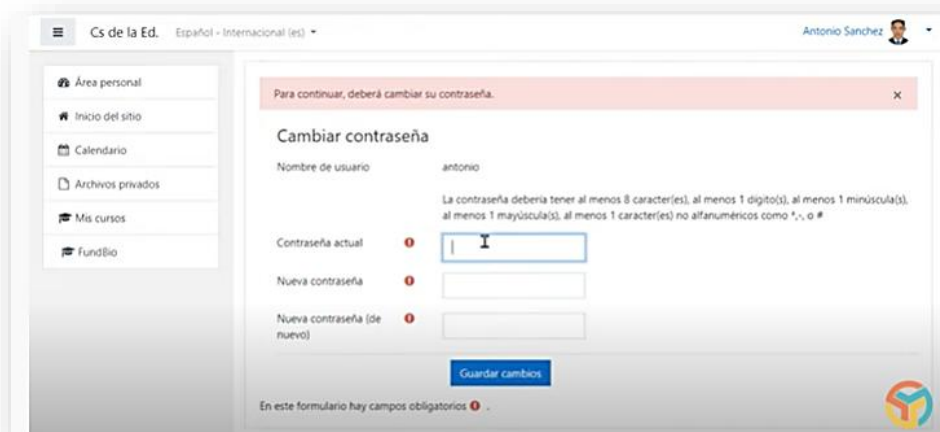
≡ Cs de la Ed. Español - Internacional (es) ▾

Antonio Sanchez ▾

Área personal

Inicio del sitio

Calendario

Archivos privados

Mis cursos

Fund8io

Para continuar, deberá cambiar su contraseña. ×

Cambiar contraseña

Nombre de usuario antonio

La contraseña debería tener al menos 8 caracter(es), al menos 1 dígito(s), al menos 1 minúscula(s), al menos 1 mayúscula(s), al menos 1 caracter(es) no alfanuméricos como *,-, o #

Contraseña actual

Nueva contraseña

Nueva contraseña (de nuevo)

Guardar cambios

En este formulario hay campos obligatorios .